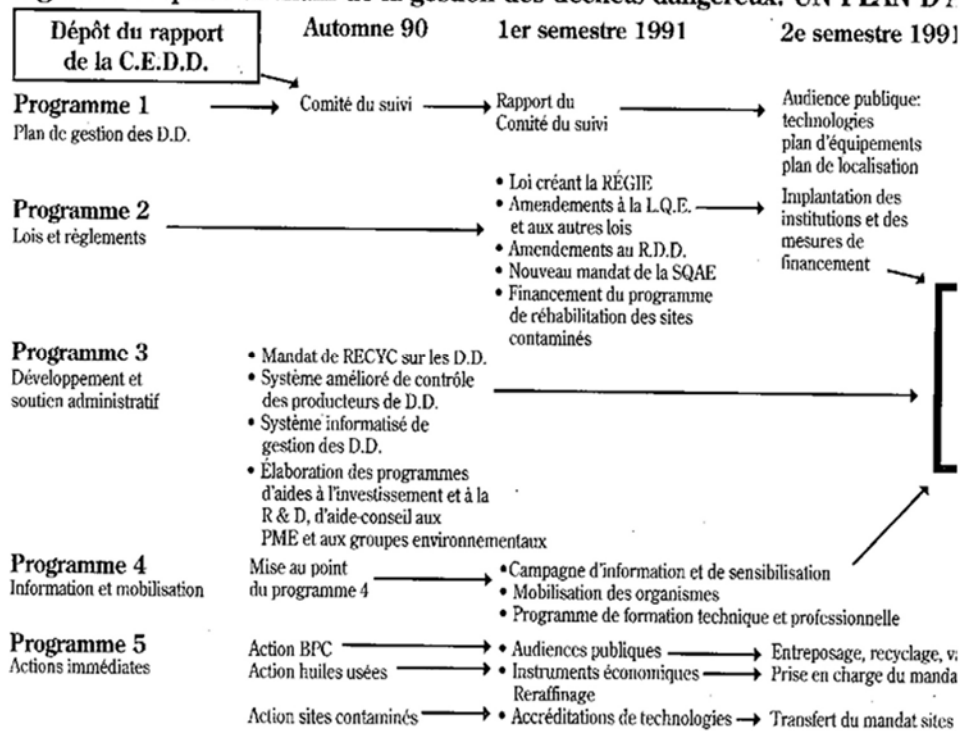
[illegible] de la gestion des déchets dangereux: UN PLAN D'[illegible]

Dépôt du rapport de la C.E.D.D.

Automne 90

1er semestre 1991

2e semestre 1991

Programme 1
Plan de gestion des D.D.

Comité du suivi

Rapport du Comité du suivi

Audience publique: technologies plan d'équipements plan de localisation

Programme 2
Lois et règlements

• Loi créant la RÉGIE
• Amendements à la L.Q.E. et aux autres lois
• Amendements au R.D.D.
• Nouveau mandat de la SQAE
• Financement du programme de réhabilitation des sites contaminés

Implantation des institutions et des mesures de financement

Programme 3
Développement et soutien administratif

• Mandat de RECYC sur les D.D.
• Système amélioré de contrôle des producteurs de D.D.
• Système informatisé de gestion des D.D.
• Élaboration des programmes d'aides à l'investissement et à la R & D, d'aide-conseil aux PME et aux groupes environnementaux

Programme 4
Information et mobilisation

Mise au point du programme 4

• Campagne d'information et de sensibilisation
• Mobilisation des organismes
• Programme de formation technique et professionnelle

Programme 5
Actions immédiates

Action BPC
Action huiles usées

Action sites contaminés

• Audiences publiques
• Instruments économiques Reraffinage
• Accréditations de technologies

Entreposage, recyclage, v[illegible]
Prise en charge du manda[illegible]
Transfert du mandat sites